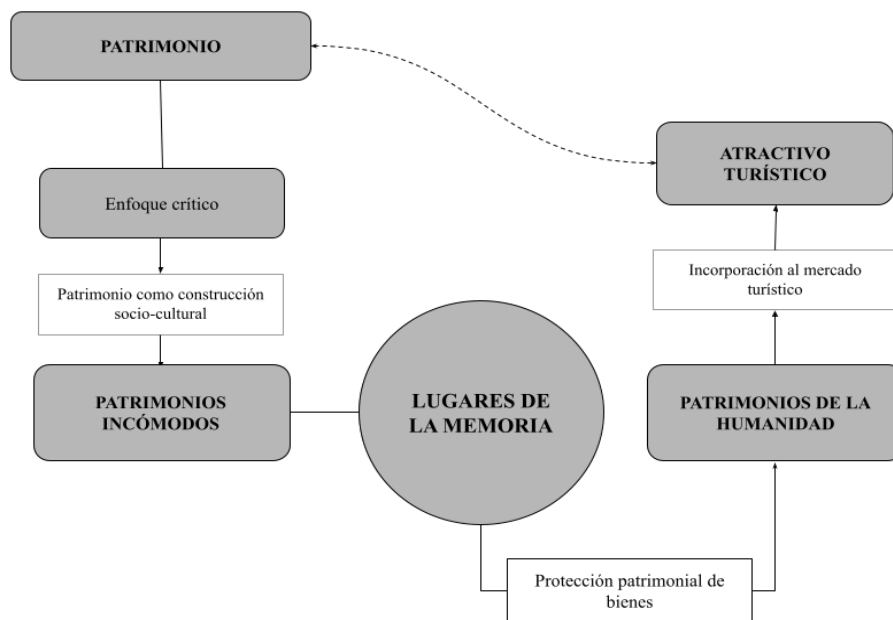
PATRIMONIO

ATRACTIVO TURÍSTICO

Enfoque crítico

Incorporación al mercado turístico

Patrimonio como construcción socio-cultural

PATRIMONIOS INCÓMODOS

LUGARES DE LA MEMORIA

PATRIMONIOS DE LA HUMANIDAD

Protección patrimonial de bienes